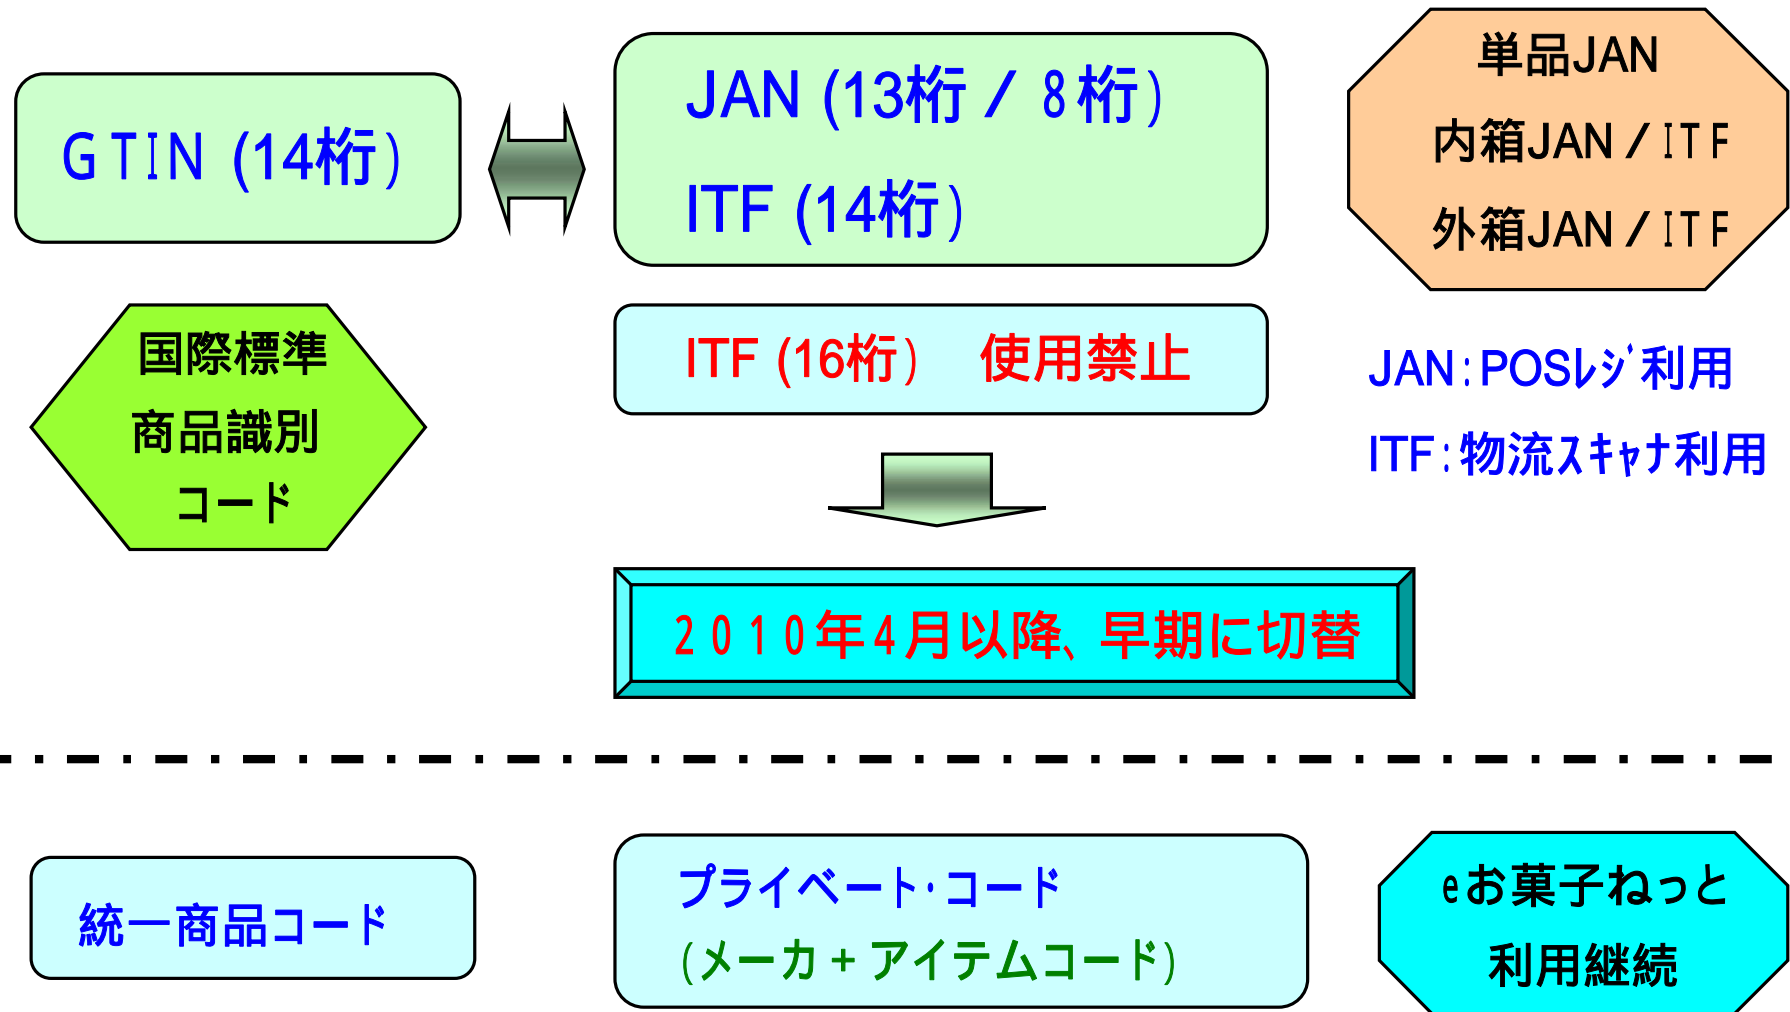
GTIN (14桁)

JAN (13桁 / 8桁)

ITF (14桁)

単品JAN

内箱JAN / ITF

外箱JAN / ITF

国際標準

商品識別

コード

ITF (16桁)　使用禁止

JAN：POSレジ利用

ITF：物流スキャナ利用

2010年4月以降、早期に切替

統一商品コード

プライベート・コード

(メーカ + アイテムコード)

eお菓子ねっと

利用継続